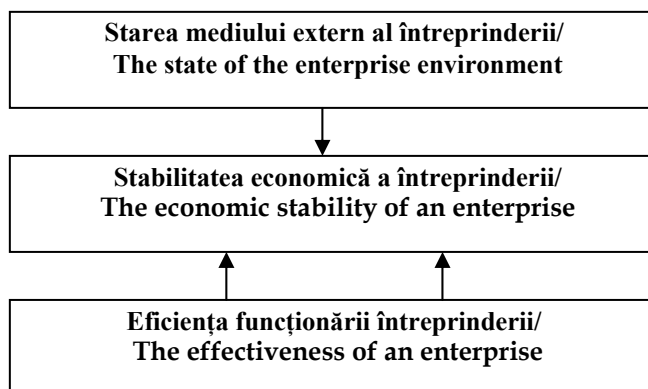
Starea mediului extern al întreprinderii/
The state of the enterprise environment

Stabilitatea economică a întreprinderii/
The economic stability of an enterprise

Eficiența funcționării întreprinderii/
The effectiveness of an enterprise